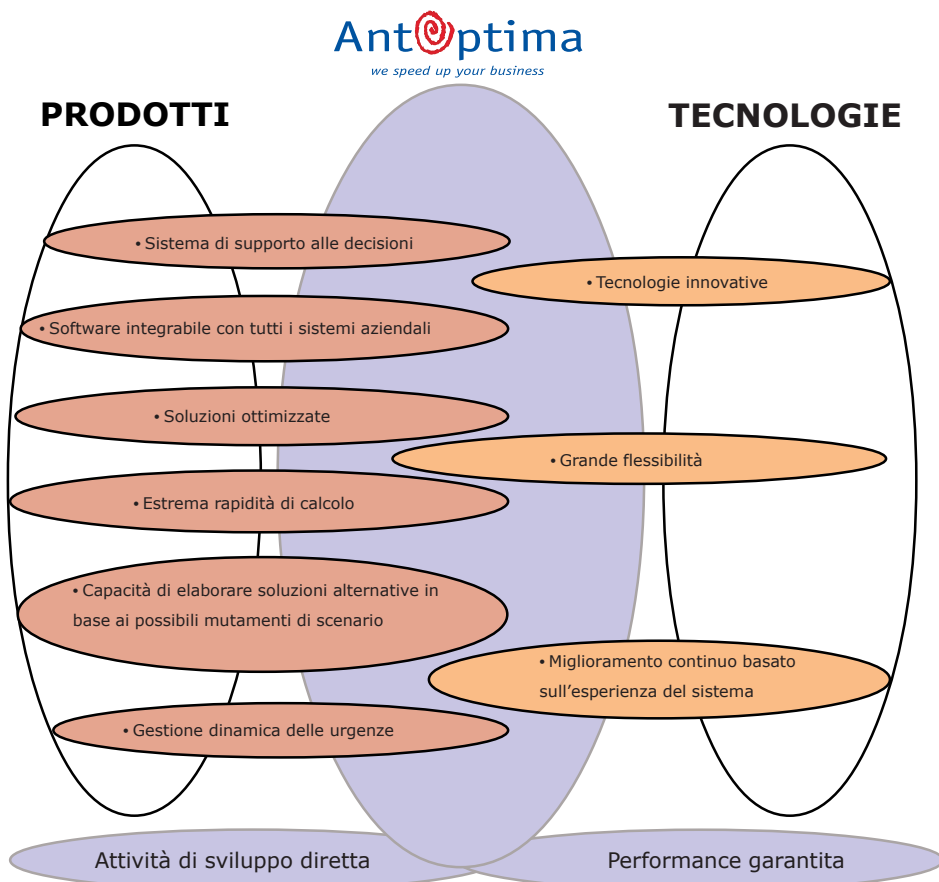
AntOptima
we speed up your business

PRODOTTI

TECNOLOGIE

• Sistema di supporto alle decisioni

• Tecnologie innovative

• Software integrabile con tutti i sistemi aziendali

• Soluzioni ottimizzate

• Grande flessibilità

• Estrema rapidità di calcolo

• Capacità di elaborare soluzioni alternative in base ai possibili mutamenti di scenario

• Miglioramento continuo basato sull'esperienza del sistema

• Gestione dinamica delle urgenze

Attività di sviluppo diretta

Performance garantita